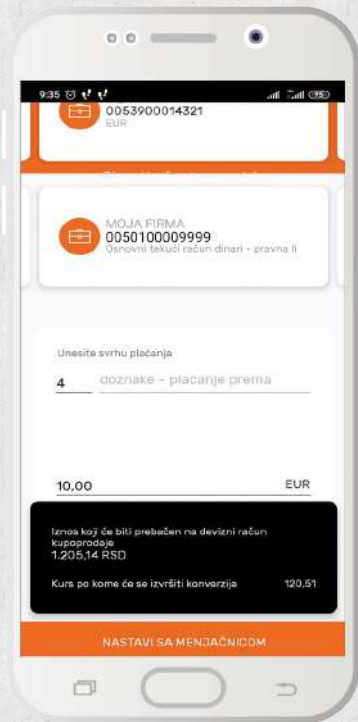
9:35

0053900014321
EUR

MOJA FIRMA
0050100009999
Osnovni tekući račun dinari - pravna li

Unesite svrhu plaćanja
4 doznake - placanje prema

10,00 EUR

Iznos koji će biti prebačen na devizni račun kupoprodaje
1.205,14 RSD

Kurs po kome će se izvršiti konverzija 120,51

NASTAVI SA MENJAČNICOM